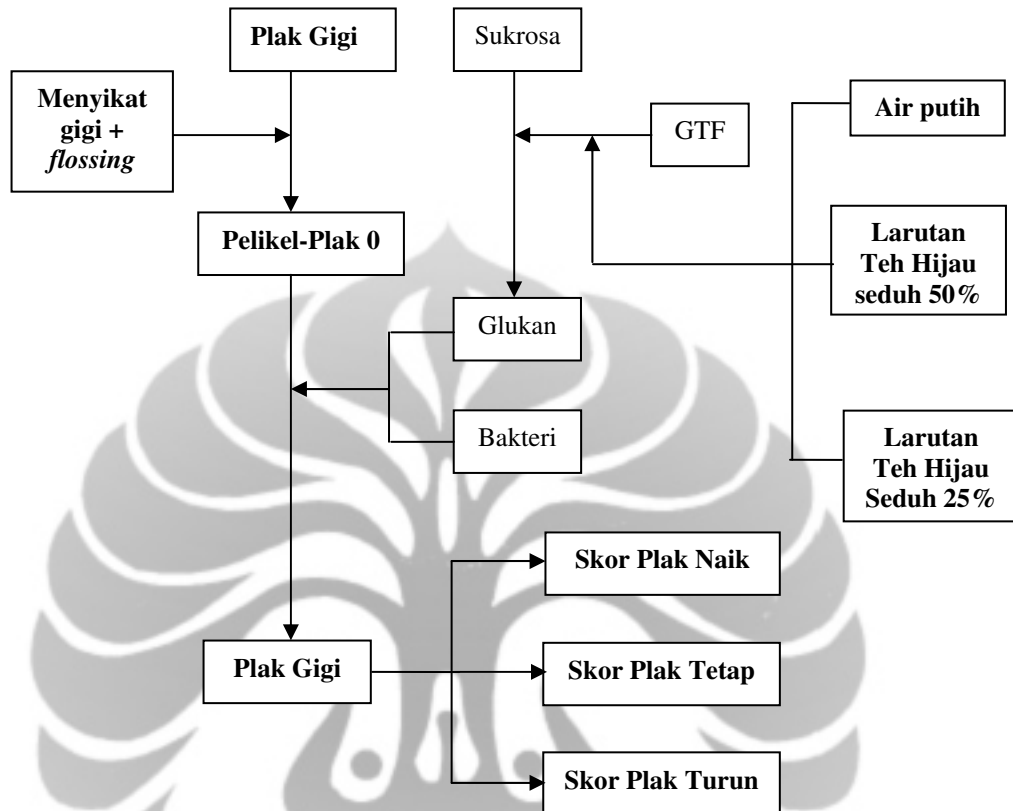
Plak Gigi

Sukrosa

Menyikat gigi + *flossing*

GTF

Air putih

Pelikel-Plak 0

Larutan Teh Hijau seduh 50%

Glukan

Bakteri

Larutan Teh Hijau Seduh 25%

Skor Plak Naik

Plak Gigi

Skor Plak Tetap

Skor Plak Turun